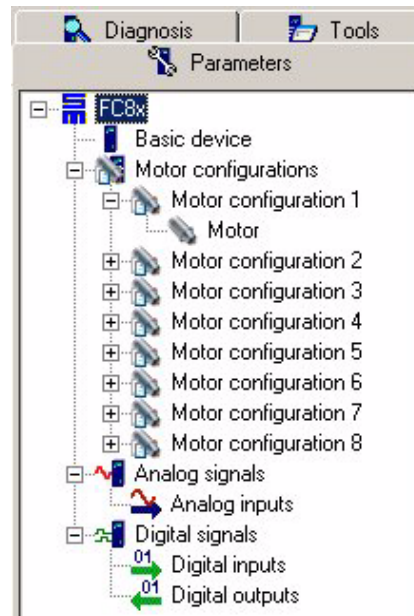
Diagnosis
Tools
Parameters
FC8x
Basic device
Motor configurations
Motor configuration 1
Motor
Motor configuration 2
Motor configuration 3
Motor configuration 4
Motor configuration 5
Motor configuration 6
Motor configuration 7
Motor configuration 8
Analog signals
Analog inputs
Digital signals
01
Digital inputs
01
Digital outputs